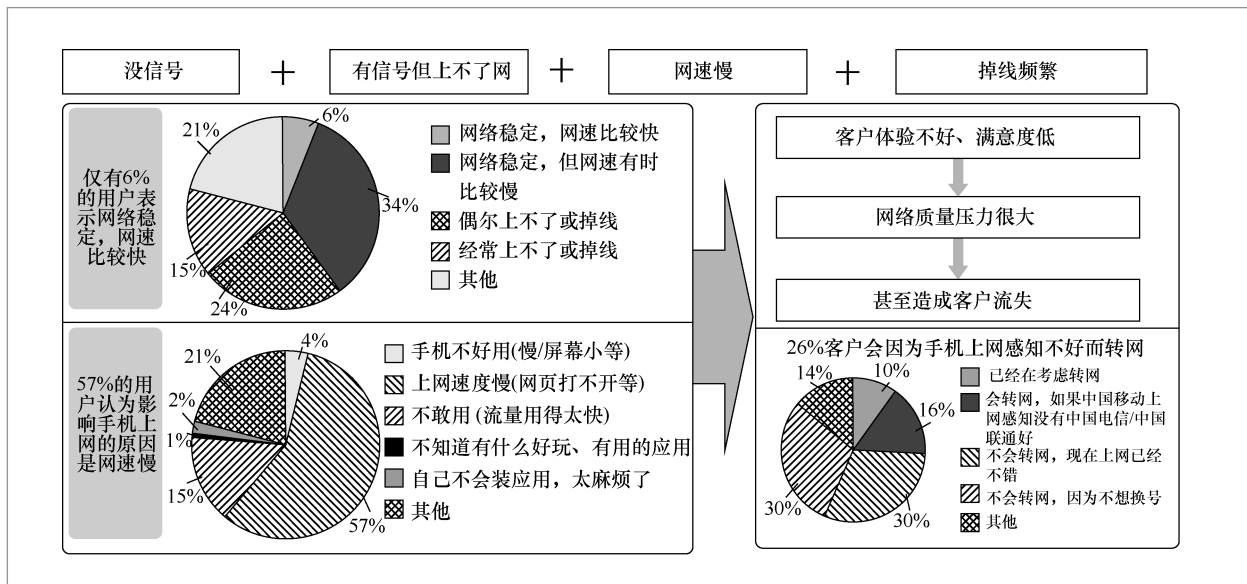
没信号 ＋ 有信号但上不了网 ＋ 网速慢 ＋ 掉线频繁

仅有6%的用户表示网络稳定，网速比较快

21%
6%
34%
15%
24%

网络稳定，网速比较快
网络稳定，但网速有时比较慢
偶尔上不了或掉线
经常上不了或掉线
其他

57%的用户认为影响手机上网的原因是网速慢

21%
4%
2%
1%
15%
57%

手机不好用(慢/屏幕小等)
上网速度慢(网页打不开等)
不敢用（流量用得太快）
不知道有什么好玩、有用的应用
自己不会装应用，太麻烦了
其他

客户体验不好、满意度低
网络质量压力很大
甚至造成客户流失

26%客户会因为手机上网感知不好而转网

14%
10%
16%
30%
30%

已经在考虑转网
会转网，如果中国移动上网感知没有中国电信/中国联通好
不会转网，现在上网已经不错
不会转网，因为不想换号
其他